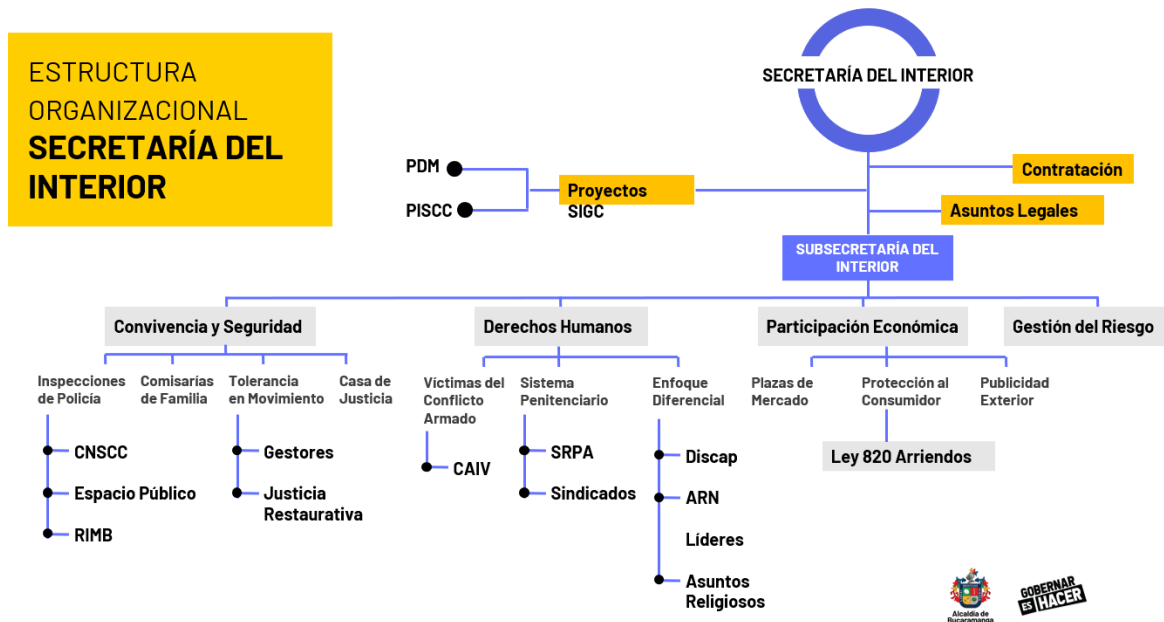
ESTRUCTURA ORGANIZACIONAL
SECRETARÍA DEL INTERIOR

SECRETARÍA DEL INTERIOR

PDM
PISCC
Proyectos
SIGC
Contratación
Asuntos Legales

SUBSECRETARÍA DEL INTERIOR

Convivencia y Seguridad
Inspecciones de Policía
CNSCC
Espacio Público
RIMB
Comisarías de Familia
Tolerancia en Movimiento
Gestores
Justicia Restaurativa
Casa de Justicia

Derechos Humanos
Víctimas del Conflicto Armado
CAIV
Sistema Penitenciario
SRPA
Sindicados
Enfoque Diferencial
Discap
ARN
Líderes
Asuntos Religiosos

Participación Económica
Plazas de Mercado
Protección al Consumidor
Ley 820 Arriendos
Publicidad Exterior

Gestión del Riesgo

Alcaldía de Bucaramanga
GOBERNAR ES HACER